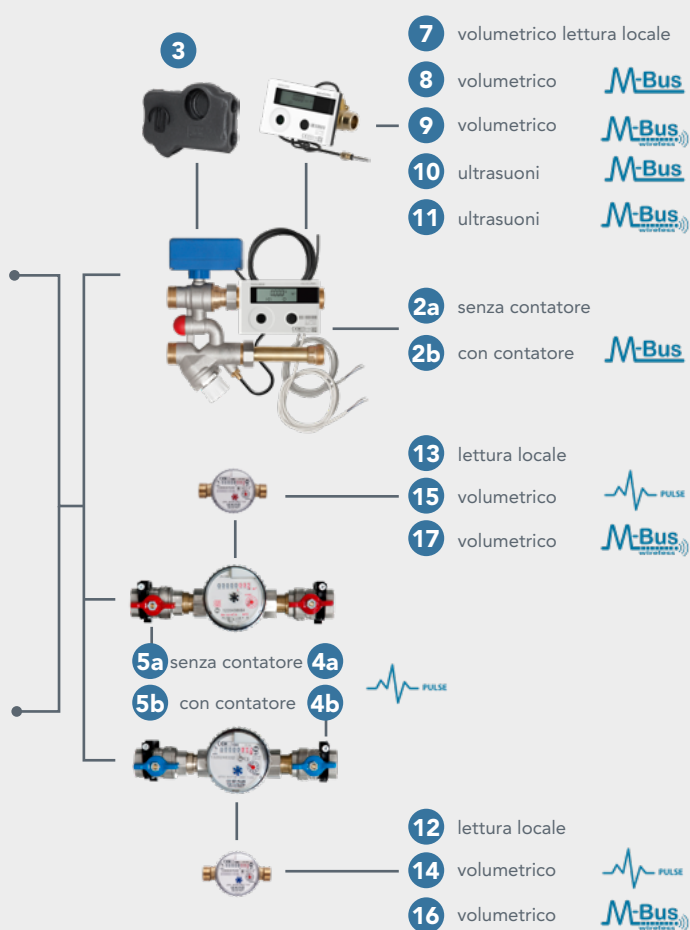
3

7 volumetrico lettura locale
8 volumetrico M-Bus
9 volumetrico M-Bus wireless
10 ultrasuoni M-Bus
11 ultrasuoni M-Bus wireless

2a senza contatore
2b con contatore M-Bus

13 lettura locale
15 volumetrico PULSE
17 volumetrico M-Bus wireless

5a senza contatore 4a
5b con contatore 4b PULSE

12 lettura locale
14 volumetrico PULSE
16 volumetrico M-Bus wireless